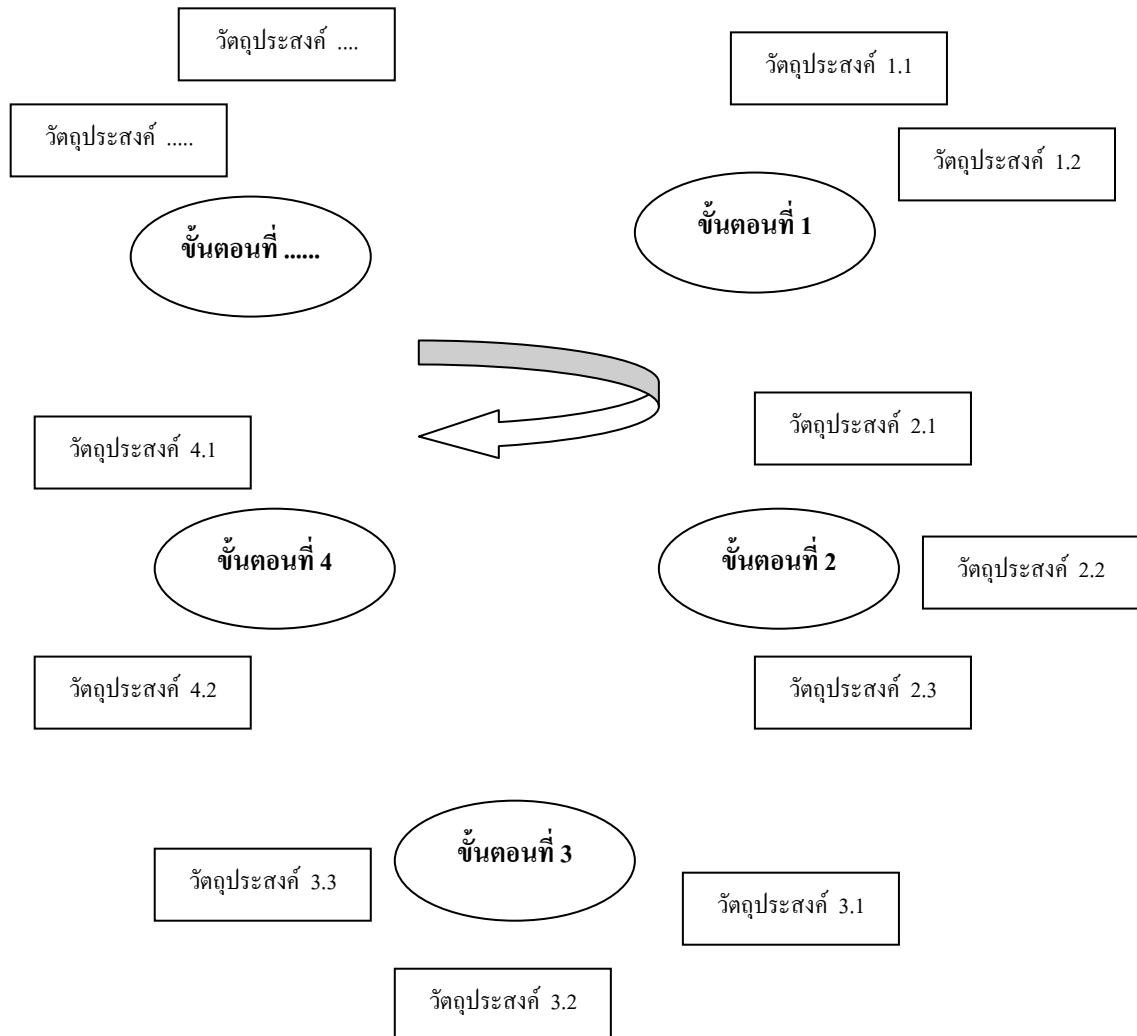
วัตถุประสงค์ ....

วัตถุประสงค์ 1.1

วัตถุประสงค์ .....

วัตถุประสงค์ 1.2

ขั้นตอนที่ ......

ขั้นตอนที่ 1

วัตถุประสงค์ 2.1

วัตถุประสงค์ 4.1

ขั้นตอนที่ 4

ขั้นตอนที่ 2

วัตถุประสงค์ 2.2

วัตถุประสงค์ 4.2

วัตถุประสงค์ 2.3

ขั้นตอนที่ 3

วัตถุประสงค์ 3.3

วัตถุประสงค์ 3.1

วัตถุประสงค์ 3.2